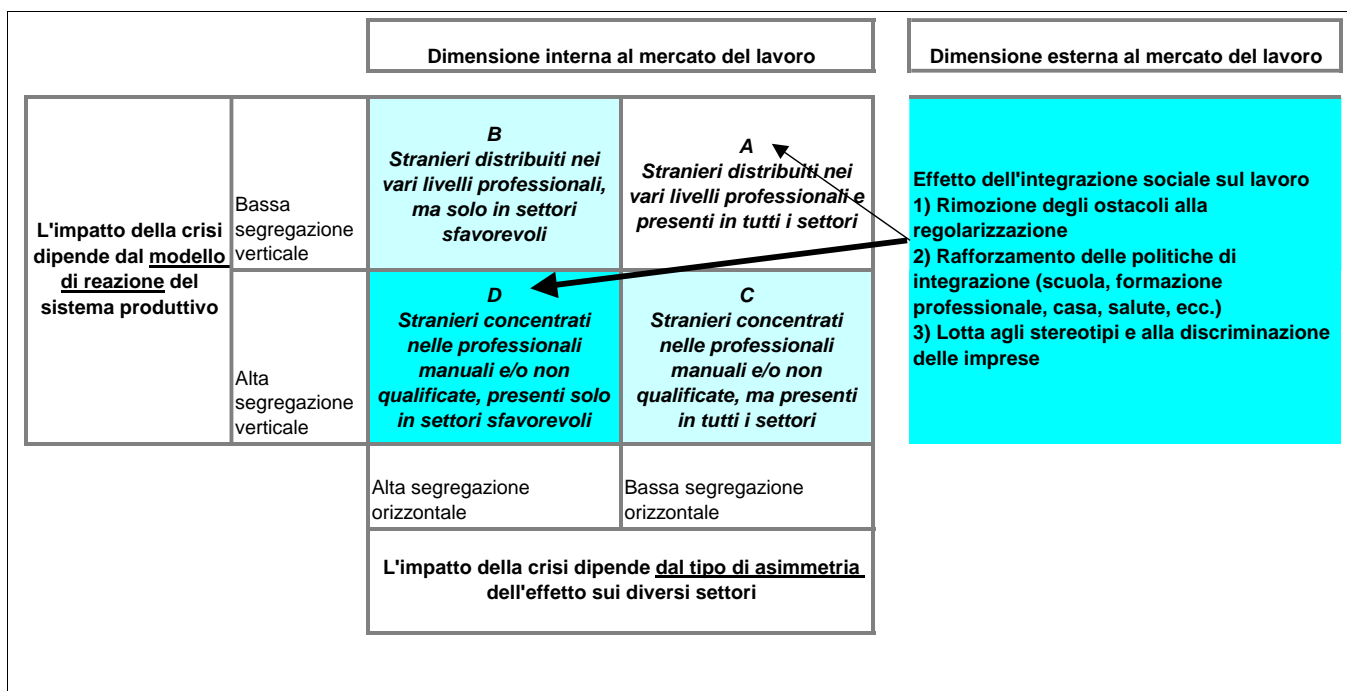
Dimensione interna al mercato del lavoro

Dimensione esterna al mercato del lavoro

L'impatto della crisi dipende dal modello di reazione del sistema produttivo

Bassa segregazione verticale

B
Stranieri distribuiti nei vari livelli professionali, ma solo in settori sfavorevoli

A
Stranieri distribuiti nei vari livelli professionali e presenti in tutti i settori

Alta segregazione verticale

D
Stranieri concentrati nelle professionali manuali e/o non qualificate, presenti solo in settori sfavorevoli

C
Stranieri concentrati nelle professionali manuali e/o non qualificate, ma presenti in tutti i settori

Effetto dell'integrazione sociale sul lavoro
1) Rimozione degli ostacoli alla regolarizzazione
2) Rafforzamento delle politiche di integrazione (scuola, formazione professionale, casa, salute, ecc.)
3) Lotta agli stereotipi e alla discriminazione delle imprese

Alta segregazione orizzontale

Bassa segregazione orizzontale

L'impatto della crisi dipende dal tipo di asimmetria dell'effetto sui diversi settori